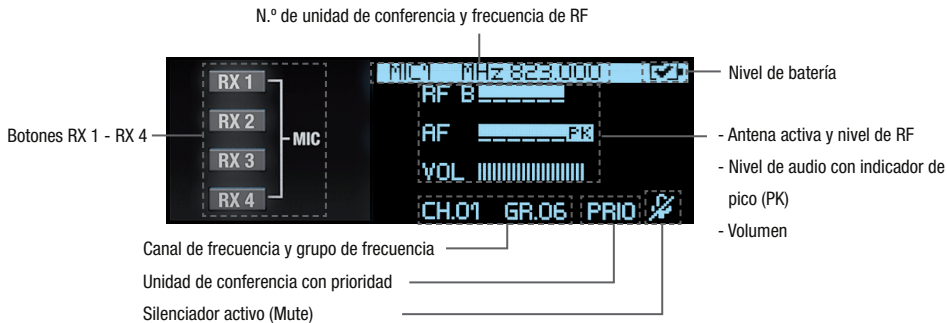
N.º de unidad de conferencia y frecuencia de RF

RX 1
RX 2
RX 3
RX 4
MIC

Botones RX 1 - RX 4

MIC1 MHz 823.000

RF B
AF PK
VOL

CH.01 GR.06 PRIO

Nivel de batería

- Antena activa y nivel de RF
- Nivel de audio con indicador de pico (PK)
- Volumen

Canal de frecuencia y grupo de frecuencia

Unidad de conferencia con prioridad

Silenciador activo (Mute)